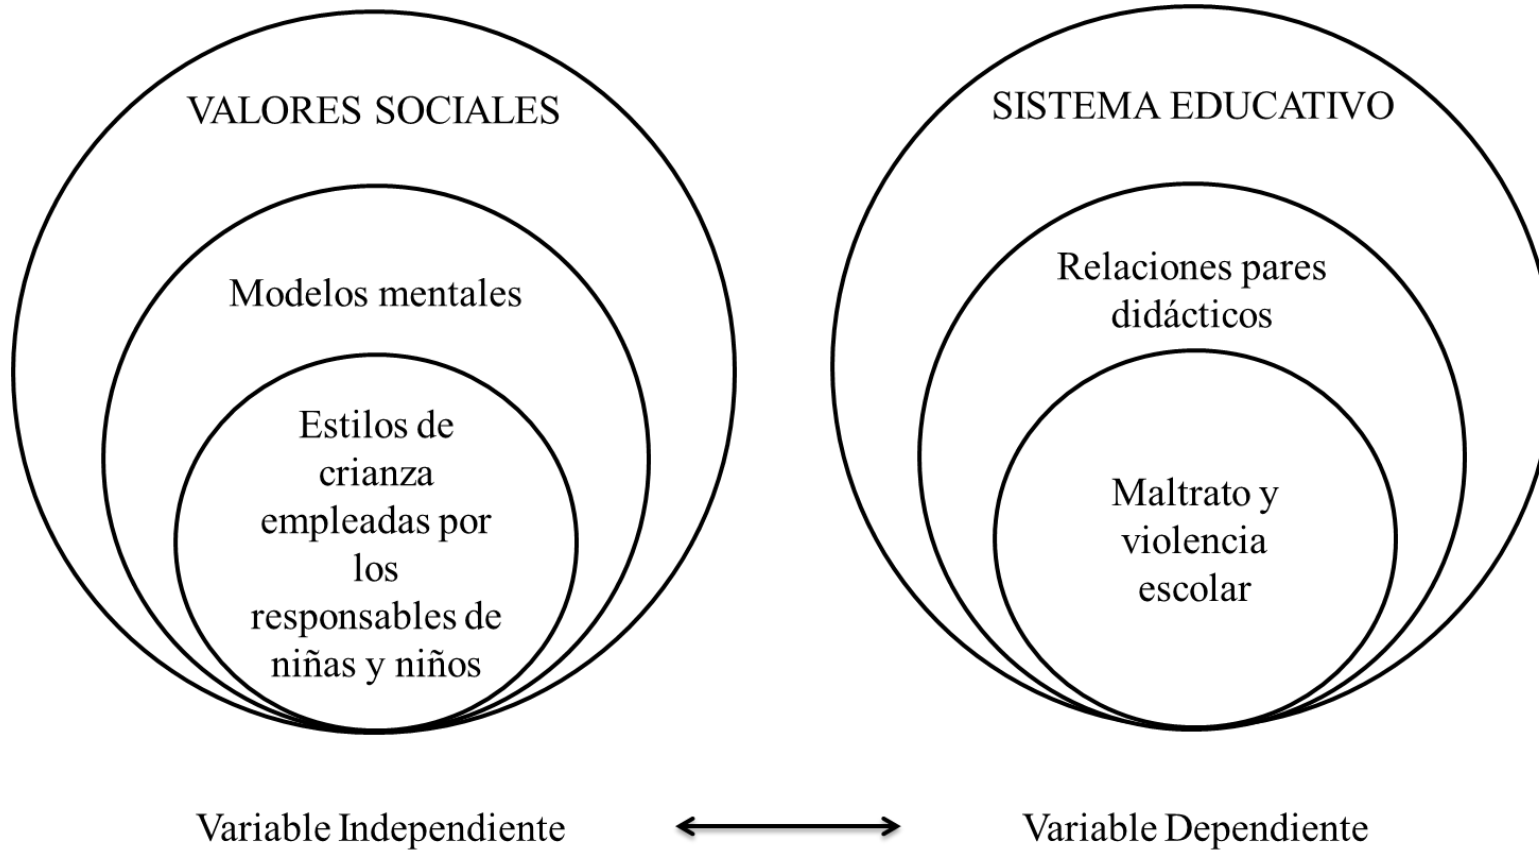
VALORES SOCIALES

Modelos mentales

Estilos de crianza empleadas por los responsables de niñas y niños

SISTEMA EDUCATIVO

Relaciones pares didácticos

Maltrato y violencia escolar

Variable Independiente

Variable Dependiente